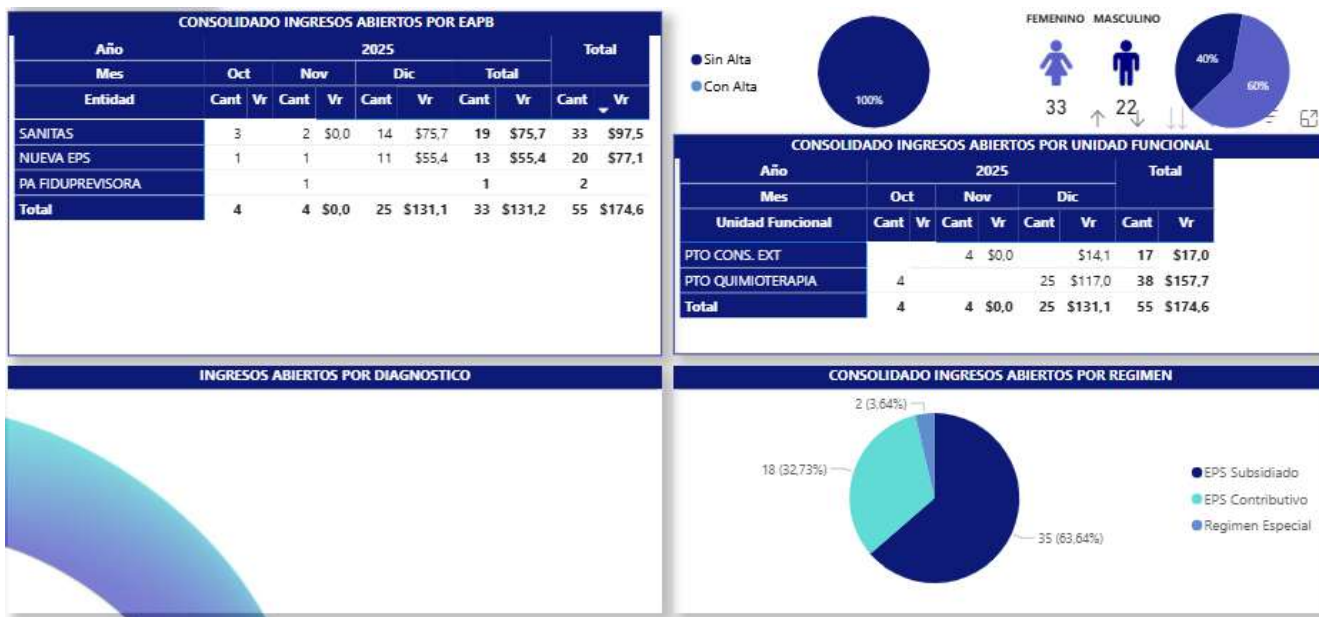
CONSOLIDADO INGRESOS ABIERTOS POR EAPB

| Año | 2025 | | | | | | | | Total | |
|---|---|---|---|---|---|---|---|---|---|---|
| Mes | Oct | | Nov | | Dic | | Total | | | |
| Entidad | Cant | Vr | Cant | Vr | Cant | Vr | Cant | Vr | Cant | Vr |
| SANITAS | 3 | | 2 | $0,0 | 14 | $75,7 | 19 | $75,7 | 33 | $97,5 |
| NUEVA EPS | 1 | | 1 | | 11 | $55,4 | 13 | $55,4 | 20 | $77,1 |
| PA FIDUPREVISORA | | | 1 | | | | 1 | | 2 | |
| Total | 4 | | 4 | $0,0 | 25 | $131,1 | 33 | $131,2 | 55 | $174,6 |

Sin Alta
Con Alta
100%

FEMENINO MASCULINO
33 22
40%
60%

CONSOLIDADO INGRESOS ABIERTOS POR UNIDAD FUNCIONAL

| Año | 2025 | | | | | | Total | |
|---|---|---|---|---|---|---|---|---|
| Mes | Oct | | Nov | | Dic | | | |
| Unidad Funcional | Cant | Vr | Cant | Vr | Cant | Vr | Cant | Vr |
| PTO CONS. EXT | | | 4 | $0,0 | | $14,1 | 17 | $17,0 |
| PTO QUIMIOTERAPIA | 4 | | | | 25 | $117,0 | 38 | $157,7 |
| Total | 4 | | 4 | $0,0 | 25 | $131,1 | 55 | $174,6 |

INGRESOS ABIERTOS POR DIAGNOSTICO

CONSOLIDADO INGRESOS ABIERTOS POR REGIMEN

2 (3,64%)
18 (32,73%)
35 (63,64%)
EPS Subsidiado
EPS Contributivo
Regimen Especial